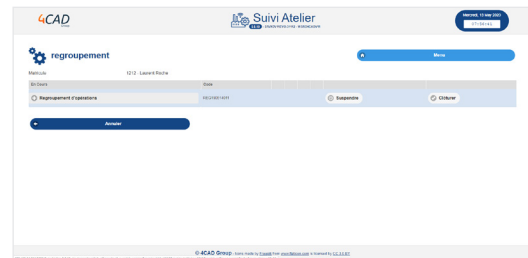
4CAD

Suivi Atelier

Mercredi, 12 mai 2021
07:54:45

regroupement

Menu

Matricule 12/2 - Laurent Roche

| En Cours | Etat | | | | |
|---|---|---|---|---|---|
| Regroupement d'opérations | 60/2160/1401 | | | Suspendre | Clôturer |

Annuler

© 4CAD Group | Icons made by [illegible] from www.flaticon.com is licensed by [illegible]